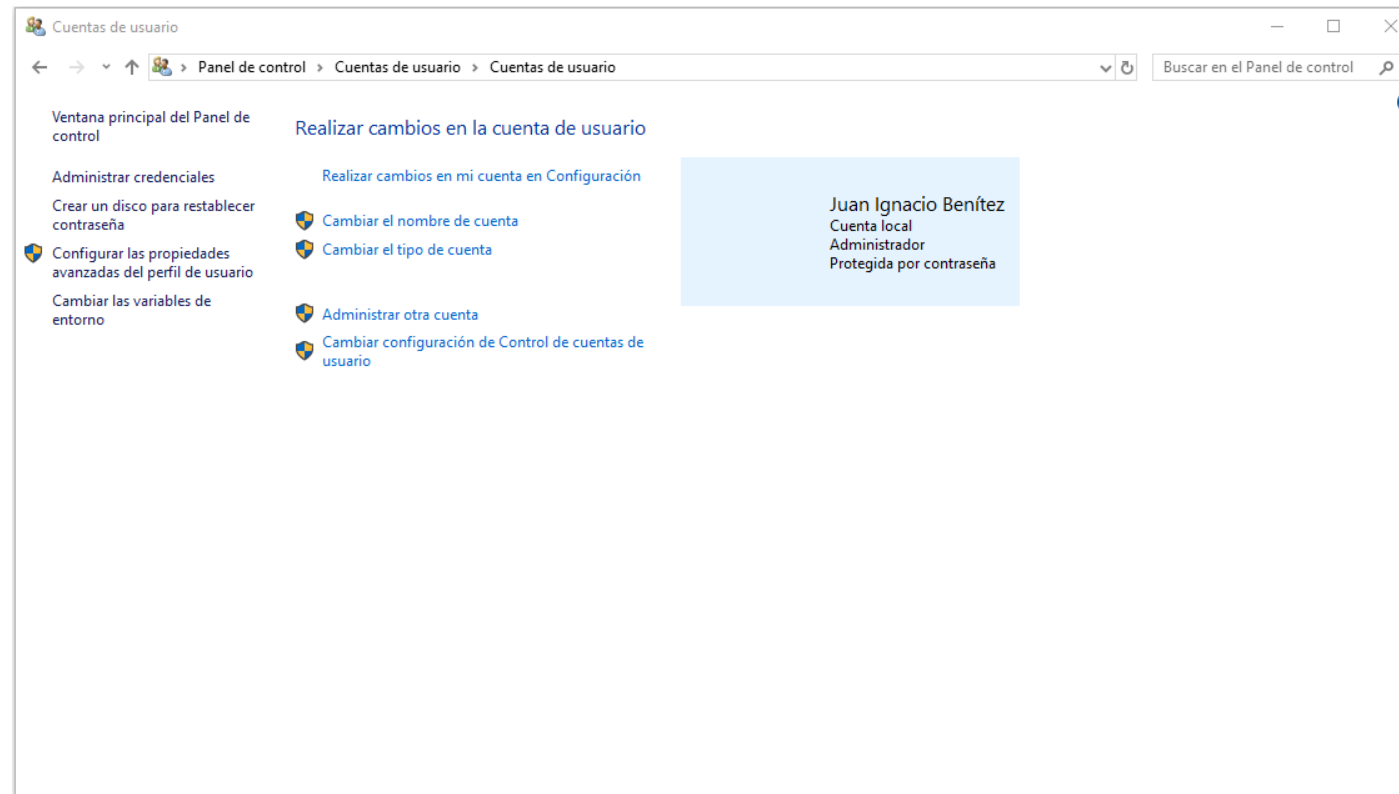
Cuentas de usuario

Panel de control > Cuentas de usuario > Cuentas de usuario

Buscar en el Panel de control

Ventana principal del Panel de control

Administrar credenciales

Crear un disco para restablecer contraseña

Configurar las propiedades avanzadas del perfil de usuario

Cambiar las variables de entorno

Realizar cambios en la cuenta de usuario

Realizar cambios en mi cuenta en Configuración

Cambiar el nombre de cuenta

Cambiar el tipo de cuenta

Administrar otra cuenta

Cambiar configuración de Control de cuentas de usuario

Juan Ignacio Benítez
Cuenta local
Administrador
Protegida por contraseña